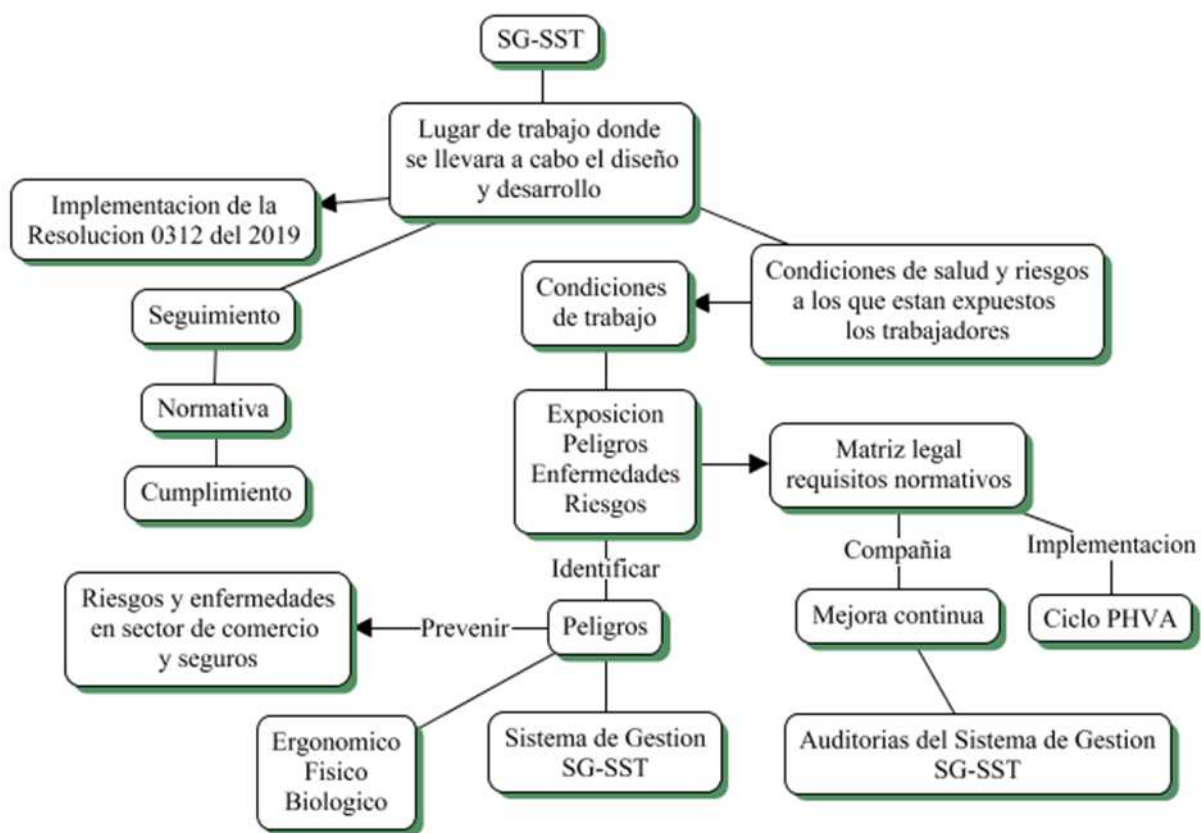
SG-SST

Lugar de trabajo donde se llevara a cabo el diseño y desarrollo

Implementacion de la Resolucion 0312 del 2019

Seguimiento

Normativa

Cumplimiento

Condiciones de salud y riesgos a los que estan expuestos los trabajadores

Condiciones de trabajo

Exposicion Peligros Enfermedades Riesgos

Matriz legal requisitos normativos

Compañia

Implementacion

Mejora continua

Ciclo PHVA

Auditorias del Sistema de Gestion SG-SST

Identificar

Peligros

Prevenir

Riesgos y enfermedades en sector de comercio y seguros

Ergonomico Fisico Biologico

Sistema de Gestion SG-SST